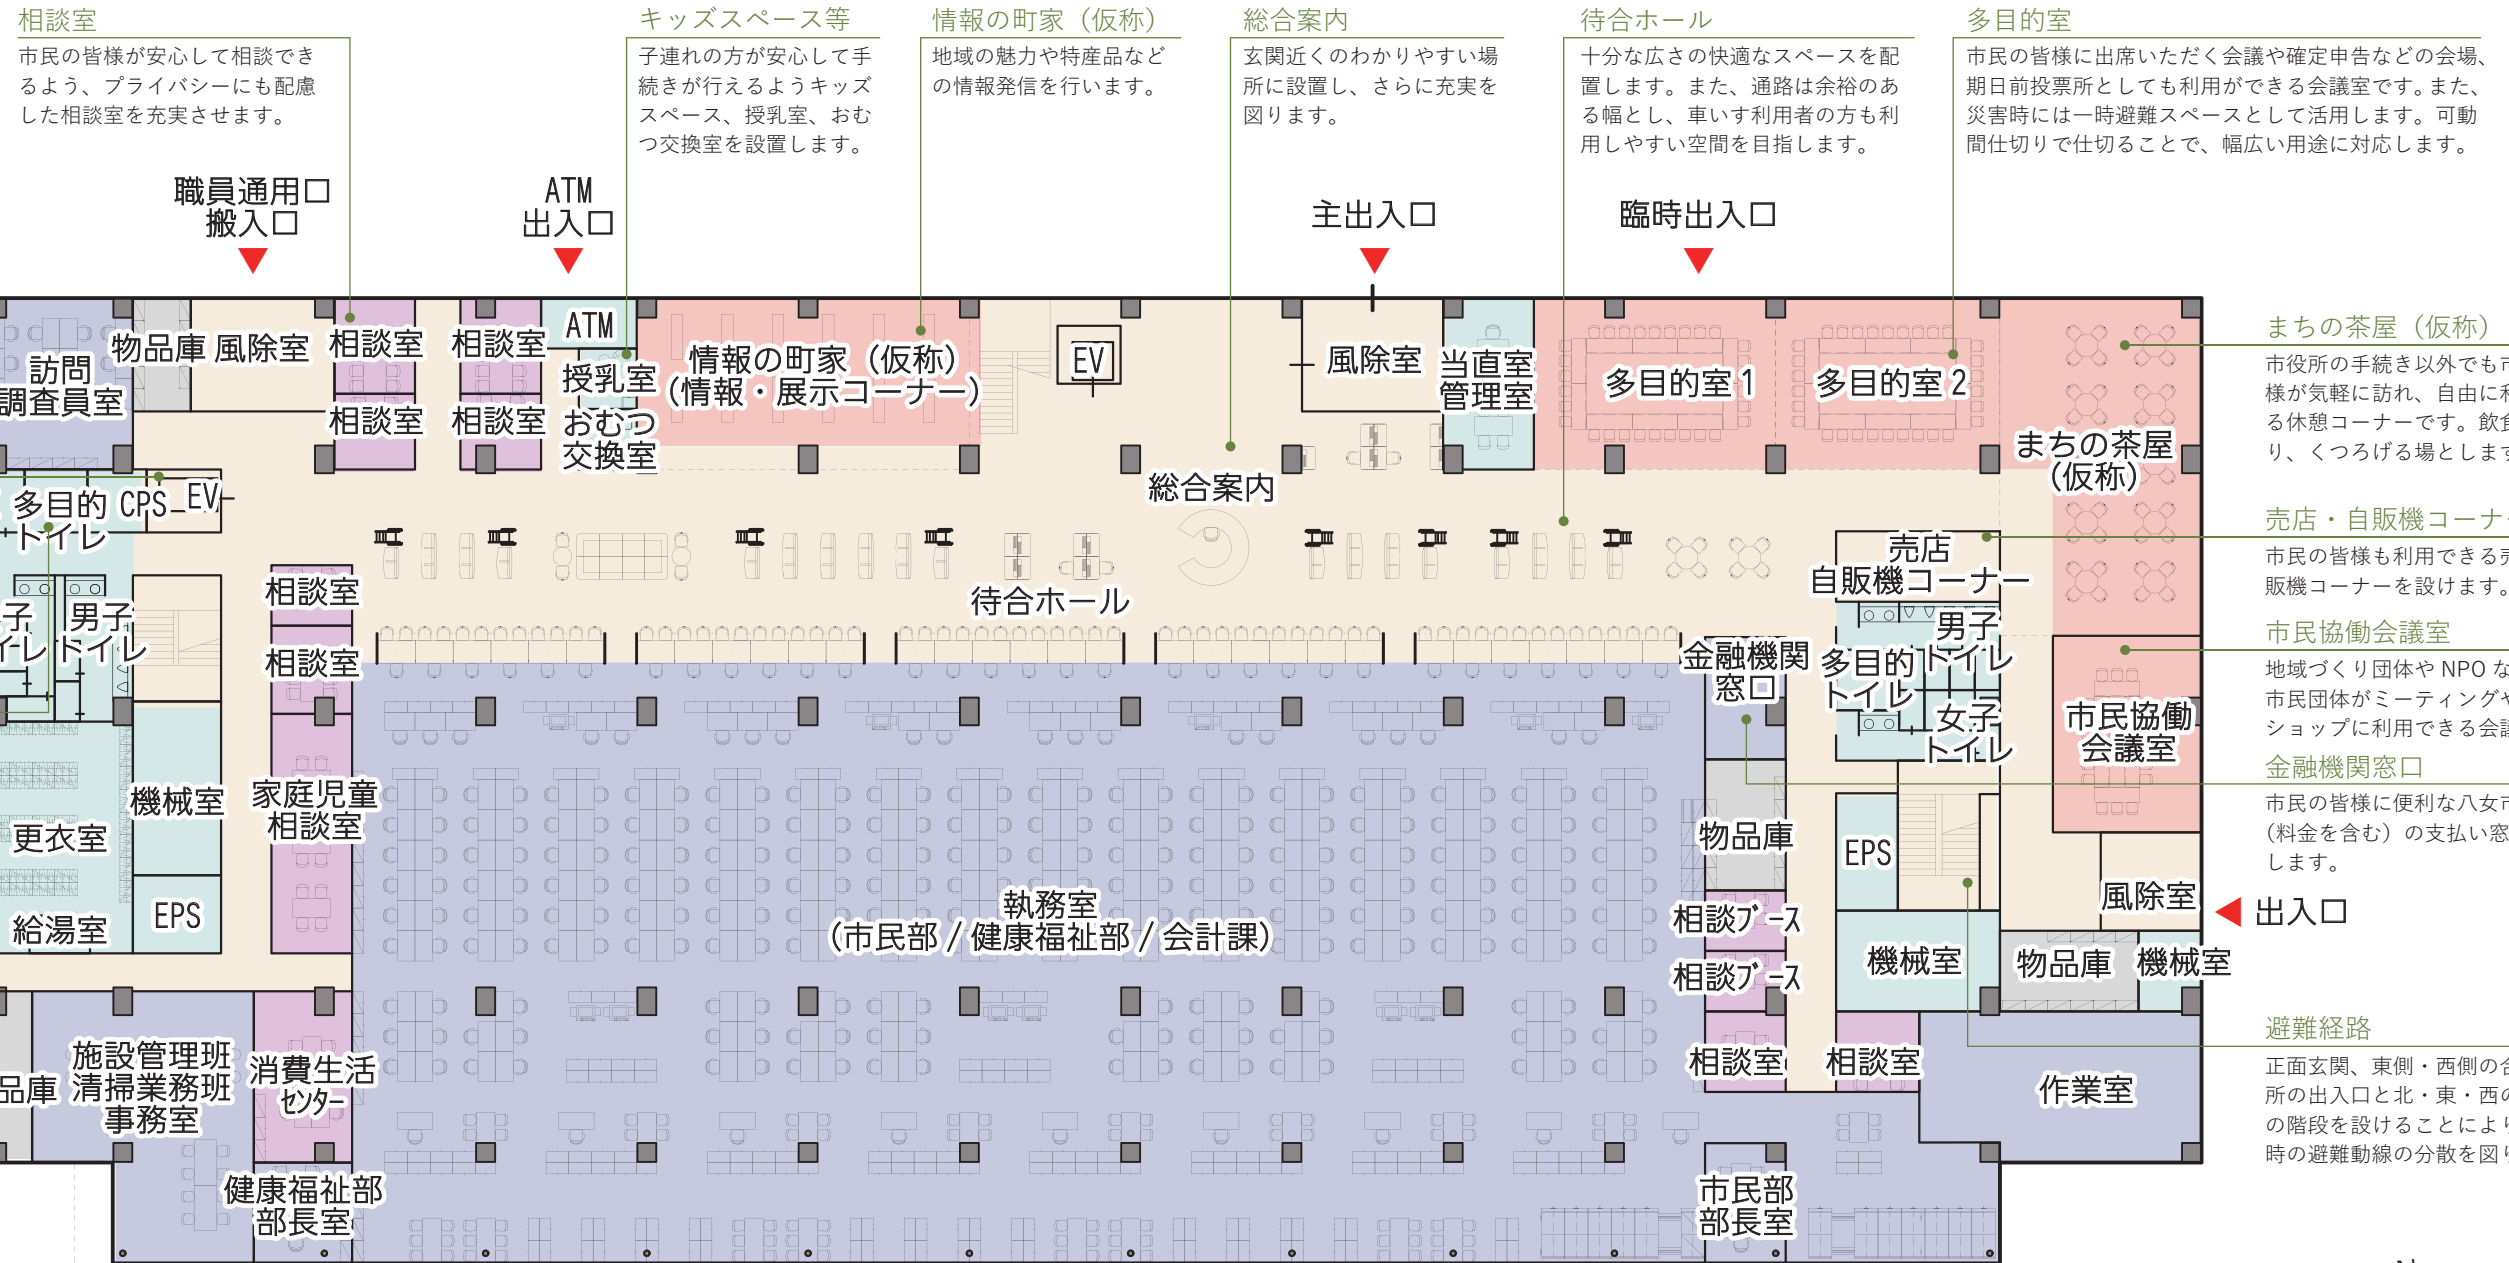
相談室
市民の皆様が安心して相談できるよう、プライバシーにも配慮した相談室を充実させます。

キッズスペース等
子連れの方が安心して手続きが行えるようキッズスペース、授乳室、おむつ交換室を設置します。

情報の町家（仮称）
地域の魅力や特産品などの情報発信を行います。

総合案内
玄関近くのわかりやすい場所に設置し、さらに充実を図ります。

待合ホール
十分な広さの快適なスペースを配置します。また、通路は余裕のある幅とし、車いす利用者の方も利用しやすい空間を目指します。

多目的室
市民の皆様に出席いただく会議や確定申告などの会場、期日前投票所としても利用ができる会議室です。また、災害時には一時避難スペースとして活用します。可動間仕切りで仕切ることで、幅広い用途に対応します。

職員通用口
搬入口

ATM
出入口

主出入口

臨時出入口

まちの茶屋（仮称）
市役所の手続き以外でも市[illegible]様が気軽に訪れ、自由に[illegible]る休憩コーナーです。飲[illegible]り、くつろげる場としま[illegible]

売店・自販機コーナ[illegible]
市民の皆様も利用できる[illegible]販機コーナーを設けます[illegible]

市民協働会議室
地域づくり団体や NPO な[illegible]市民団体がミーティング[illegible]ショップに利用できる会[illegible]

金融機関窓口
市民の皆様に便利な八女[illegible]（料金を含む）の支払い窓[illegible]します。

避難経路
正面玄関、東側・西側の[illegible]所の出入口と北・東・西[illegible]の階段を設けることによ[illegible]時の避難動線の分散を図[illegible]

訪問調査員室
物品庫
風除室
相談室
相談室
相談室
相談室
ATM
授乳室
おむつ交換室
情報の町家（仮称）
（情報・展示コーナー）
EV
風除室
当直室
管理室
多目的室 1
多目的室 2
まちの茶屋（仮称）
総合案内
多目的トイレ
CPS
EV
子トイレ
男子トイレ
相談室
相談室
待合ホール
売店
自販機コーナー
金融機関窓口
多目的トイレ
男子トイレ
女子トイレ
市民協働会議室
機械室
家庭児童相談室
更衣室
給湯室
EPS
執務室
（市民部 / 健康福祉部 / 会計課）
物品庫
EPS
風除室
出入口
相談ブース
相談ブース
機械室
物品庫
機械室
相談室
相談室
作業室
品庫
施設管理班
清掃業務班
事務室
消費生活センター
健康福祉部
部長室
市民部
部長室